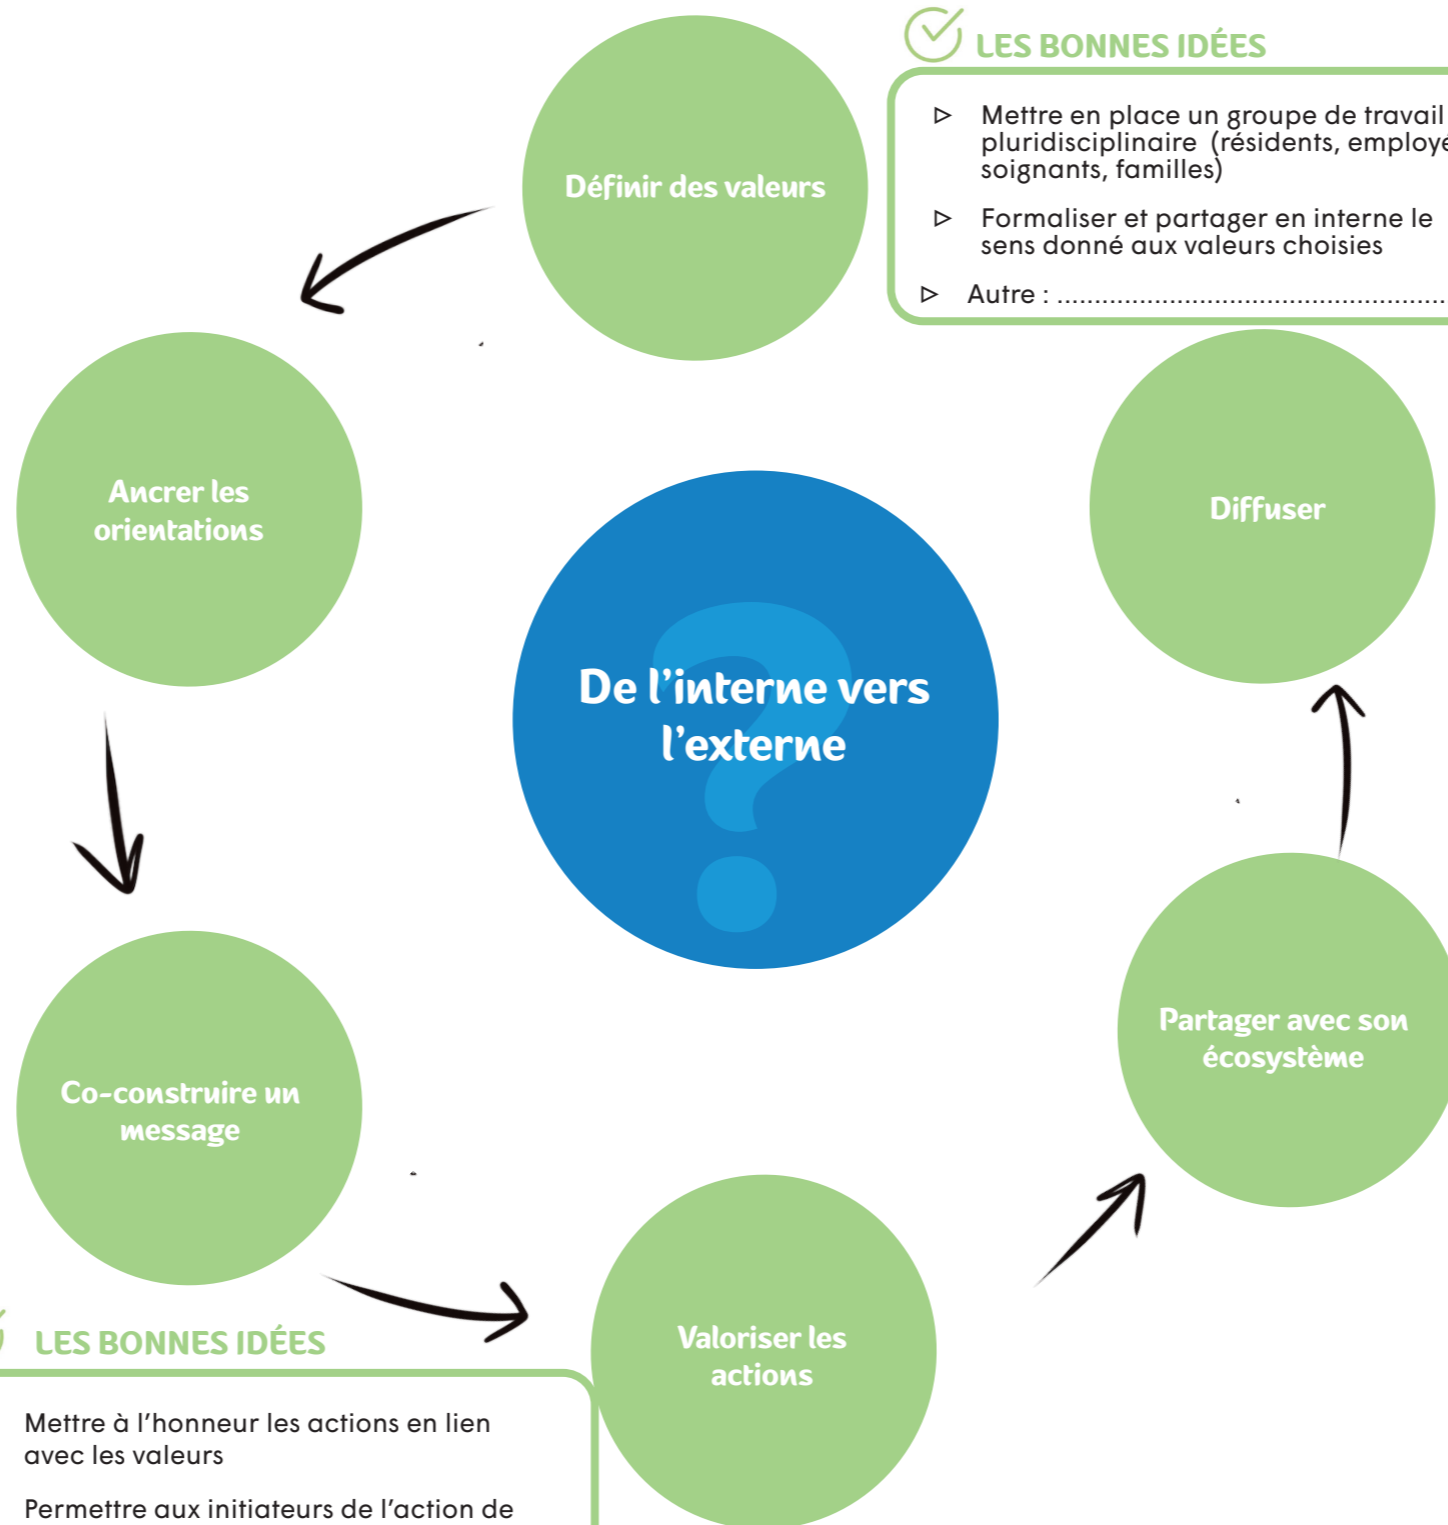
Définir des valeurs

LES BONNES IDÉES

▷ Mettre en place un groupe de travail pluridisciplinaire (résidents, employé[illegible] soignants, familles)

▷ Formaliser et partager en interne le sens donné aux valeurs choisies

▷ Autre : ...............................................

Ancrer les orientations

Diffuser

De l'interne vers l'externe

Co-construire un message

Partager avec son écosystème

LES BONNES IDÉES

Mettre à l'honneur les actions en lien avec les valeurs

Permettre aux initiateurs de l'action de

Valoriser les actions